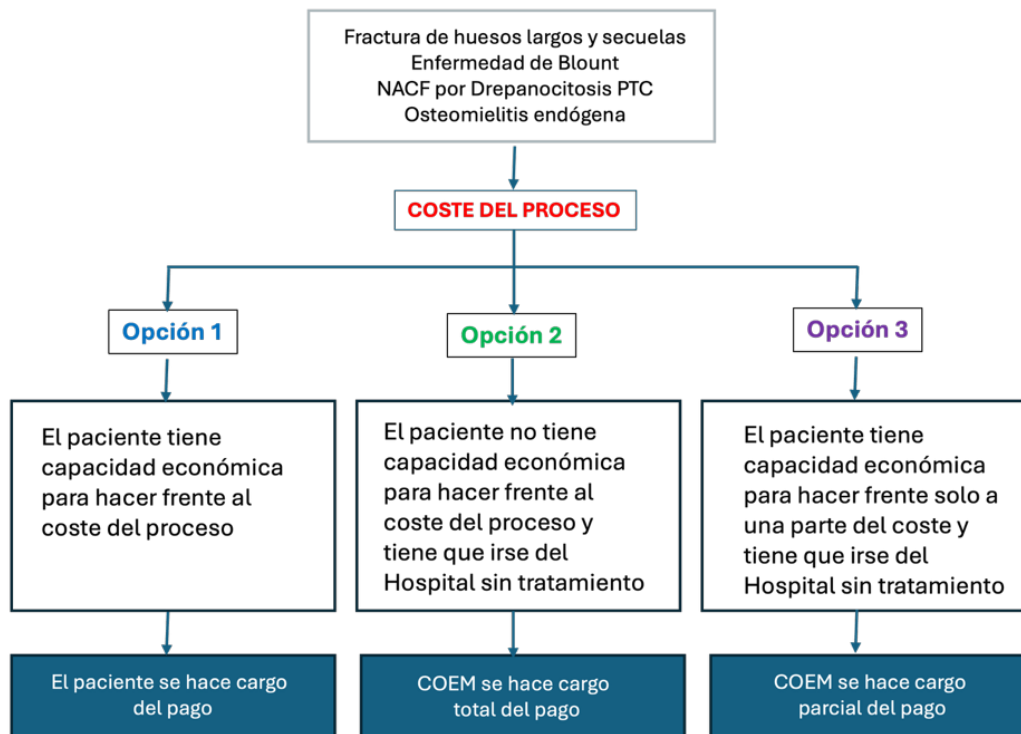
Fractura de huesos largos y secuelas
Enfermedad de Blount
NACF por Drepanocitosis PTC
Osteomielitis endógena

COSTE DEL PROCESO

Opción 1

Opción 2

Opción 3

El paciente tiene capacidad económica para hacer frente al coste del proceso

El paciente no tiene capacidad económica para hacer frente al coste del proceso y tiene que irse del Hospital sin tratamiento

El paciente tiene capacidad económica para hacer frente solo a una parte del coste y tiene que irse del Hospital sin tratamiento

El paciente se hace cargo del pago

COEM se hace cargo total del pago

COEM se hace cargo parcial del pago